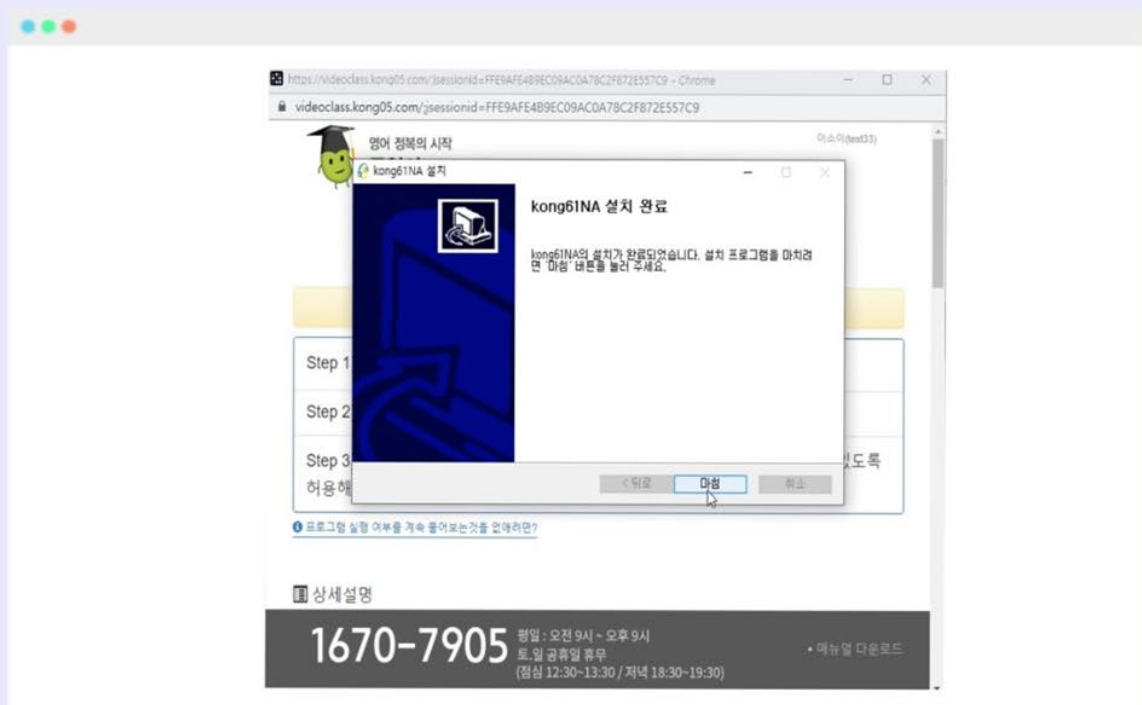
https://videoclass.kong05.com/;jsessionid=FFE9AFE4B9EC09AC0A78C2F872E557C9 - Chrome

videoclass.kong05.com/;jsessionid=FFE9AFE4B9EC09AC0A78C2F872E557C9

영어 정복의 시작

이소이(test33)

kong61NA 설치

kong61NA 설치 완료

kong61NA의 설치가 완료되었습니다. 설치 프로그램을 마치려면 '마침' 버튼을 눌러 주세요.

< 뒤로 마침 취소

Step 1

Step 2

Step 3 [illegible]있도록 허용해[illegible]

프로그램 실행 여부를 계속 물어보는것을 없애려면?

상세설명

1670-7905 평일 : 오전 9시 ~ 오후 9시 토,일 공휴일 휴무 (점심 12:30~13:30 / 저녁 18:30~19:30)

• 매뉴얼 다운로드